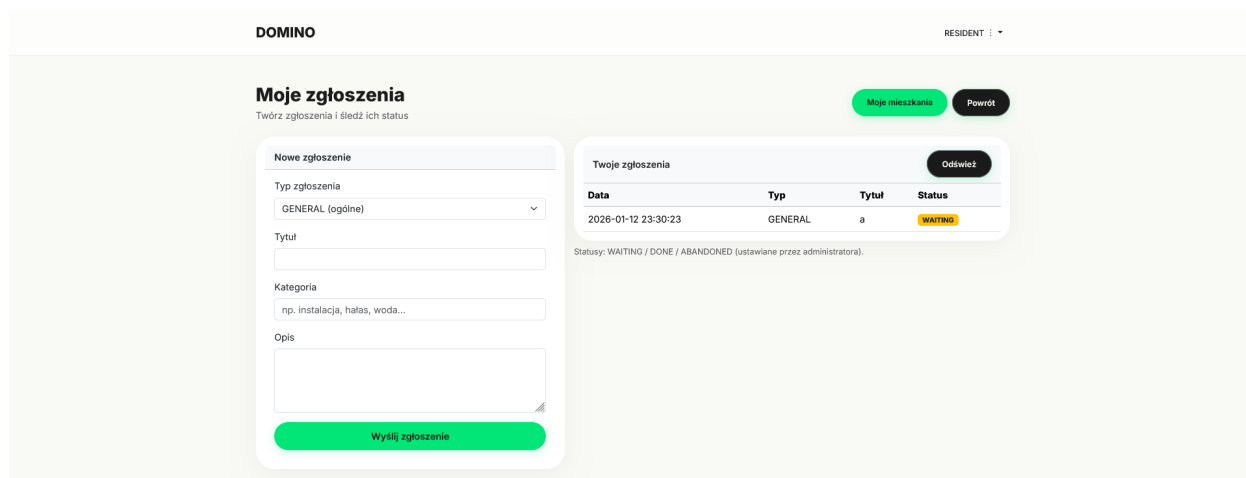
DOMINO

RESIDENT ⁝ ▾

Moje zgłoszenia

Twórz zgłoszenia i śledź ich status

Moje mieszkania

Powrót

Nowe zgłoszenie

Typ zgłoszenia

GENERAL (ogólne)

Tytuł

Kategoria

np. instalacja, hałas, woda...

Opis

Wyślij zgłoszenie

Twoje zgłoszenia

Odśwież

| Data | Typ | Tytuł | Status |
|---|---|---|---|
| 2026-01-12 23:30:23 | GENERAL | a | WAITING |

Statusy: WAITING / DONE / ABANDONED (ustawiane przez administratora).